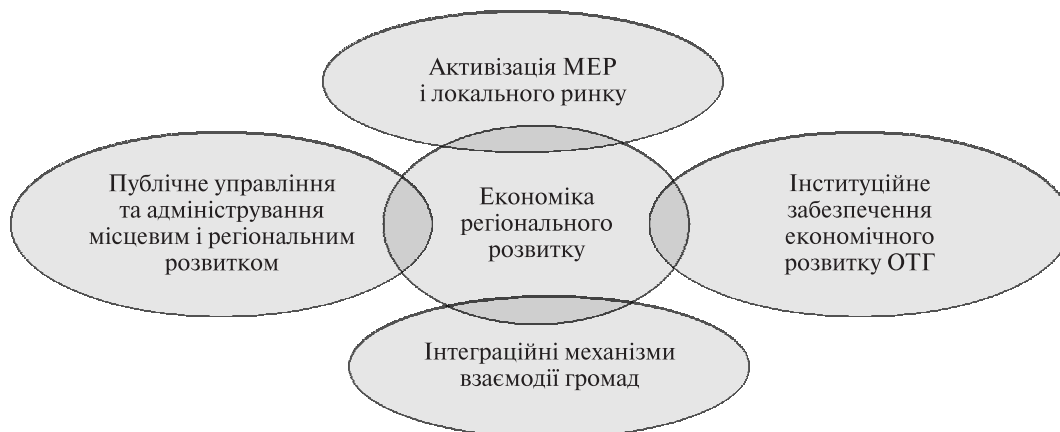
Активізація МЕР
і локального ринку

Публічне управління
та адміністрування
місцевим і регіональним
розвитком

Економіка
регіонального
розвитку

Інституційне
забезпечення
економічного
розвитку ОТГ

Інтеграційні механізми
взаємодії громад